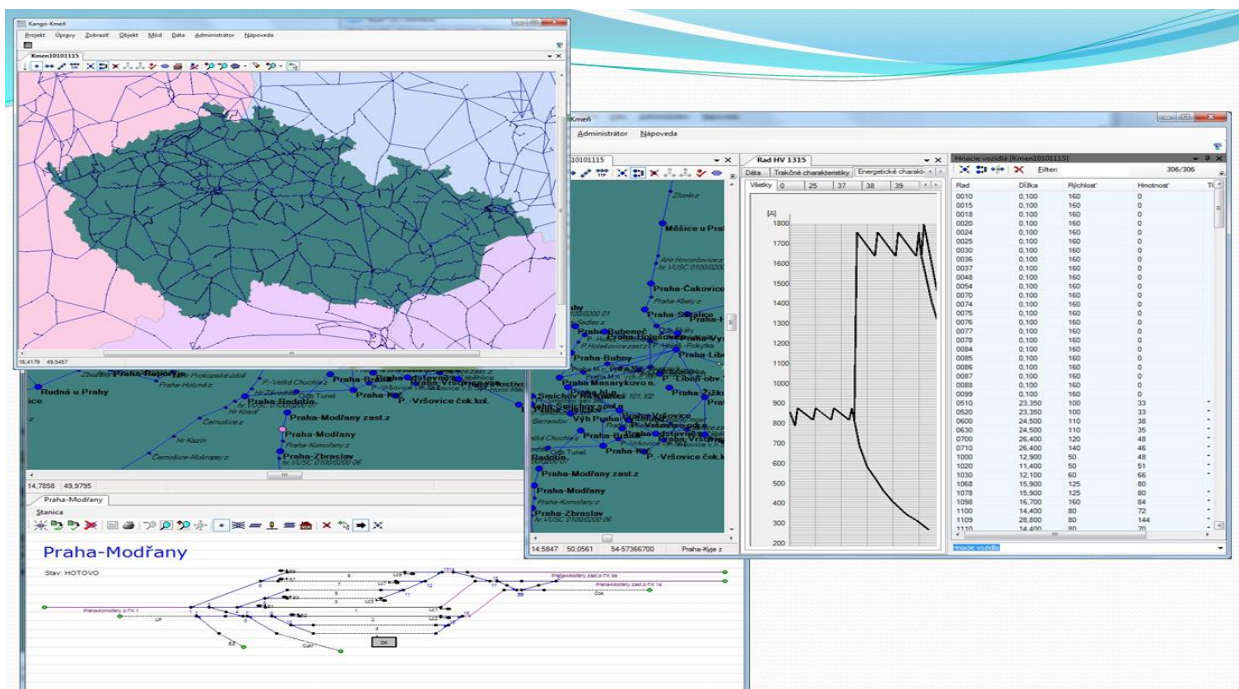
Kango-Kmeň
Projekt Úpravy Zobraziť Objekt Mód Dáta Administrátor Nápoveda
Kmen10101115
14,4179 49,5457

Rudná u Prahy
Praha-Radotín
Praha-Modřany zast.z
Praha-Modřany
Praha-Zbraslav
P.-Vršovice ček.kol.
Čemošice-Mokropsy z
14,7858 49,9795

Praha-Modřany
Stanica
Praha-Modřany
Stav: HOTOVO

Kmeň
Administrátor Nápoveda
Kmen10101115
Měšice u Prahy
Praha-Čakovice
Praha-Bubny
Praha-Masarykovo n.
Praha-Modřany zast.z
Praha-Modřany
Praha-Zbraslav
14,5847 50,0561 54-57366700 Praha-Kyje z

Rad HV 1315
Dáta Trakčné charakteristiky Energetické charakt.
Vlietky 0 25 37 38 39
[A]
1800 1700 1600 1500 1400 1300 1200 1100 1000 900 800 700 600 500 400 300 200

Hnacie vozidlá [Kmen10101115]
Filter: 306/306

| Rad | Dĺžka | Rýchlosť | Hmotnosť |
|---|---|---|---|
| 0010 | 0,100 | 160 | 0 |
| 0015 | 0,100 | 160 | 0 |
| 0018 | 0,100 | 160 | 0 |
| 0020 | 0,100 | 160 | 0 |
| 0024 | 0,100 | 160 | 0 |
| 0025 | 0,100 | 160 | 0 |
| 0030 | 0,100 | 160 | 0 |
| 0036 | 0,100 | 160 | 0 |
| 0037 | 0,100 | 160 | 0 |
| 0048 | 0,100 | 160 | 0 |
| 0054 | 0,100 | 160 | 0 |
| 0070 | 0,100 | 160 | 0 |
| 0074 | 0,100 | 160 | 0 |
| 0075 | 0,100 | 160 | 0 |
| 0076 | 0,100 | 160 | 0 |
| 0077 | 0,100 | 160 | 0 |
| 0078 | 0,100 | 160 | 0 |
| 0084 | 0,100 | 160 | 0 |
| 0085 | 0,100 | 160 | 0 |
| 0086 | 0,100 | 160 | 0 |
| 0087 | 0,100 | 160 | 0 |
| 0088 | 0,100 | 160 | 0 |
| 0099 | 0,100 | 160 | 0 |
| 0510 | 23,350 | 100 | 33 |
| 0520 | 23,350 | 100 | 33 |
| 0600 | 24,500 | 110 | 38 |
| 0630 | 24,500 | 110 | 35 |
| 0700 | 26,400 | 120 | 48 |
| 0710 | 26,400 | 140 | 46 |
| 1000 | 12,900 | 50 | 48 |
| 1020 | 11,400 | 50 | 51 |
| 1030 | 12,100 | 60 | 66 |
| 1068 | 15,900 | 125 | 80 |
| 1078 | 15,900 | 125 | 80 |
| 1098 | 16,700 | 160 | 84 |
| 1100 | 14,400 | 80 | 72 |
| 1109 | 28,800 | 80 | 144 |
| 1110 | 14,400 | 80 | 70 |

Hnacie vozidlá